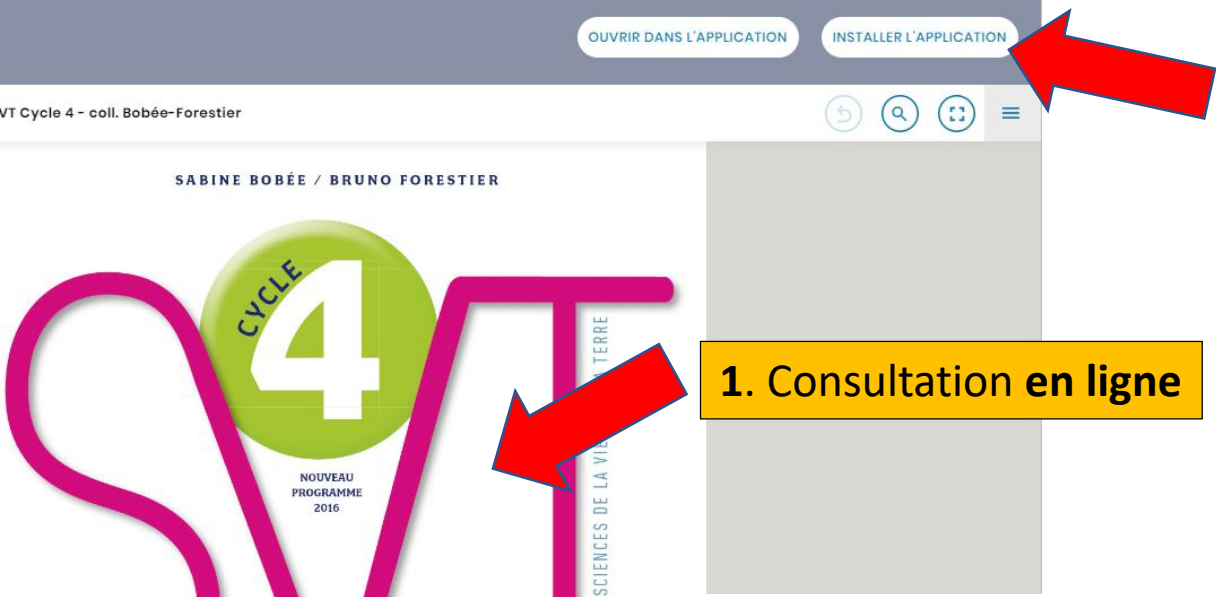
OUVRIR DANS L'APPLICATION

INSTALLER L'APPLICATION

VT Cycle 4 - coll. Bobée-Forestier

SABINE BOBÉE / BRUNO FORESTIER

CYCLE 4

NOUVEAU PROGRAMME 2016

SCIENCES DE LA VIE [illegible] TERRE

**1**. Consultation **en ligne**